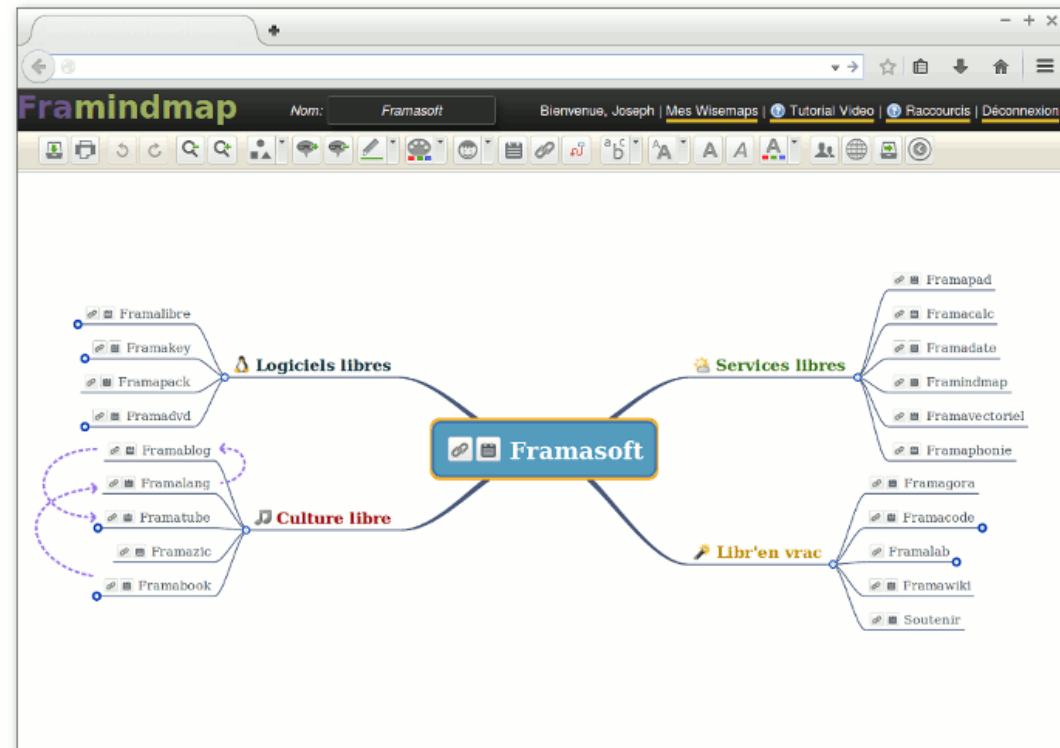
Framindmap

Nom: Framasoft

Bienvenue, Joseph | Mes Wisemaps | Tutorial Video | Raccourcis | Déconnexion

Framalibre
Framakey
Framapack
Framadvd
Logiciels libres

Framablog
Framalang
Framatube
Framazic
Framabook
Culture libre

Framasoft

Framapad
Framacalc
Framadate
Framindmap
Framavectoriel
Framaphonie
Services libres

Framagora
Framacode
Framalab
Framawiki
Soutenir
Libr'en vrac